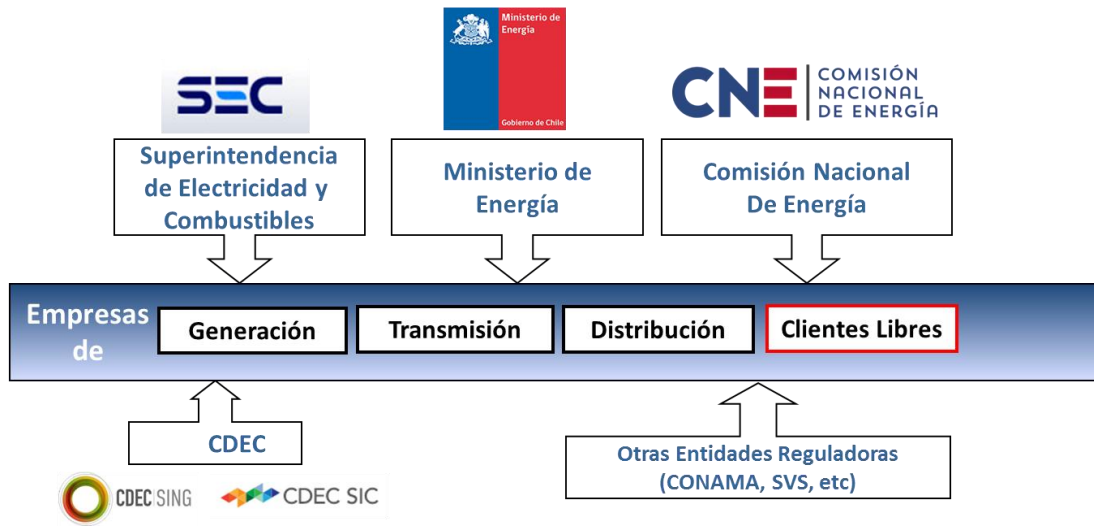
SEC

Ministerio de Energía

Gobierno de Chile

CNE COMISIÓN NACIONAL DE ENERGÍA

Superintendencia de Electricidad y Combustibles

Ministerio de Energía

Comisión Nacional De Energía

Empresas de

Generación

Transmisión

Distribución

Clientes Libres

CDEC

Otras Entidades Reguladoras (CONAMA, SVS, etc)

CDEC SING

CDEC SIC